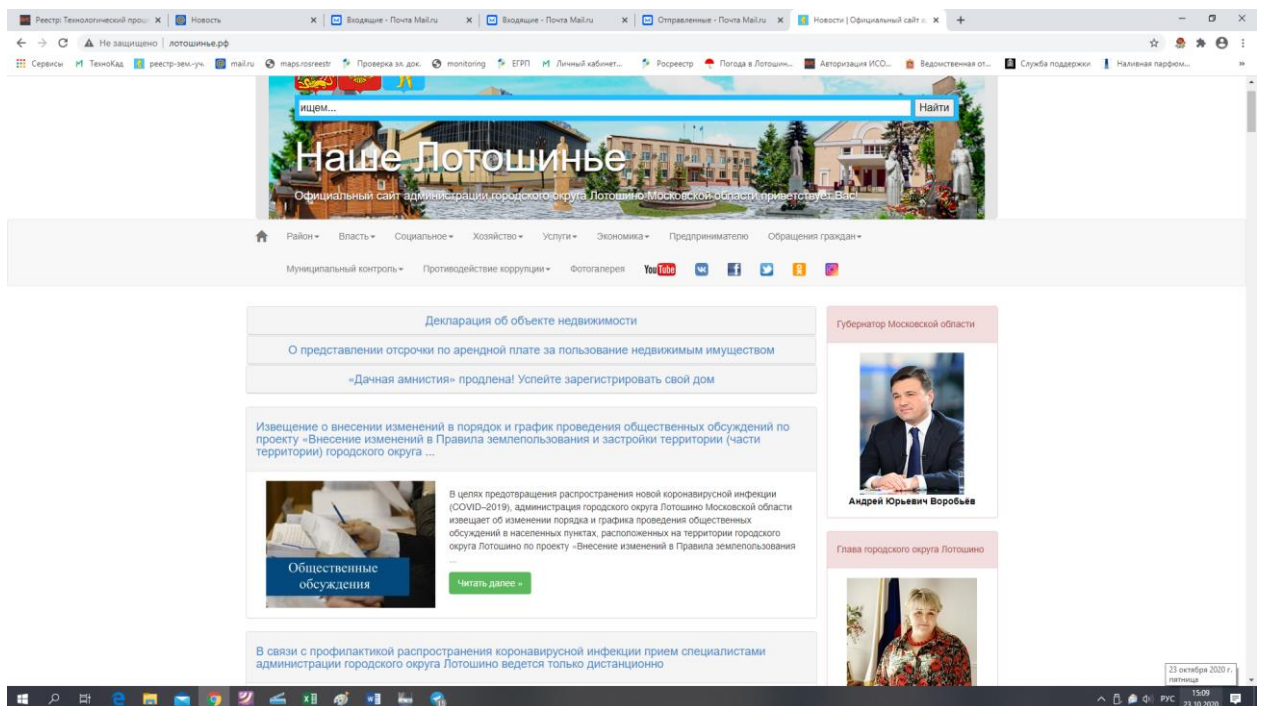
Реестр: Технологический проц × | Новость × | Входящие - Почта Mail.ru × | Входящие - Почта Mail.ru × | Отправленные - Почта Mail.ru × | Новости | Официальный сайт × | +

Не защищено | лотошинье.рф

Сервисы | ТехноКад | реестр-зем.-уч. | mail.ru | maps.rosreestr | Проверка эл. док. | monitoring | ЕГРП | Личный кабинет... | Росреестр | Погода в Лотошин... | Авторизация ИСО... | Ведомственная от... | Служба поддержки | Наливная парфюм...

ищем...
Найти

Наше Лотошинье

Официальный сайт администрации городского округа Лотошино Московской области приветствует Вас

Район ▾ Власть ▾ Социальное ▾ Хозяйство ▾ Услуги ▾ Экономика ▾ Предпринимателю Обращения граждан ▾

Муниципальный контроль ▾ Противодействие коррупции ▾ Фотогалерея YouTube

Декларация об объекте недвижимости

О представлении отсрочки по арендной плате за пользование недвижимым имуществом

«Дачная амнистия» продлена! Успейте зарегистрировать свой дом

Извещение о внесении изменений в порядок и график проведения общественных обсуждений по проекту «Внесение изменений в Правила землепользования и застройки территории (части территории) городского округа ...

Общественные обсуждения

В целях предотвращения распространения новой коронавирусной инфекции (COVID–2019), администрация городского округа Лотошино Московской области извещает об изменении порядка и графика проведения общественных обсуждений в населенных пунктах, расположенных на территории городского округа Лотошино по проекту «Внесение изменений в Правила землепользования ...

Читать далее »

В связи с профилактикой распространения коронавирусной инфекции прием специалистами администрации городского округа Лотошино ведется только дистанционно

Губернатор Московской области

Андрей Юрьевич Воробьёв

Глава городского округа Лотошино

23 октября 2020 г.
пятница

РУС 15:09 23.10.2020